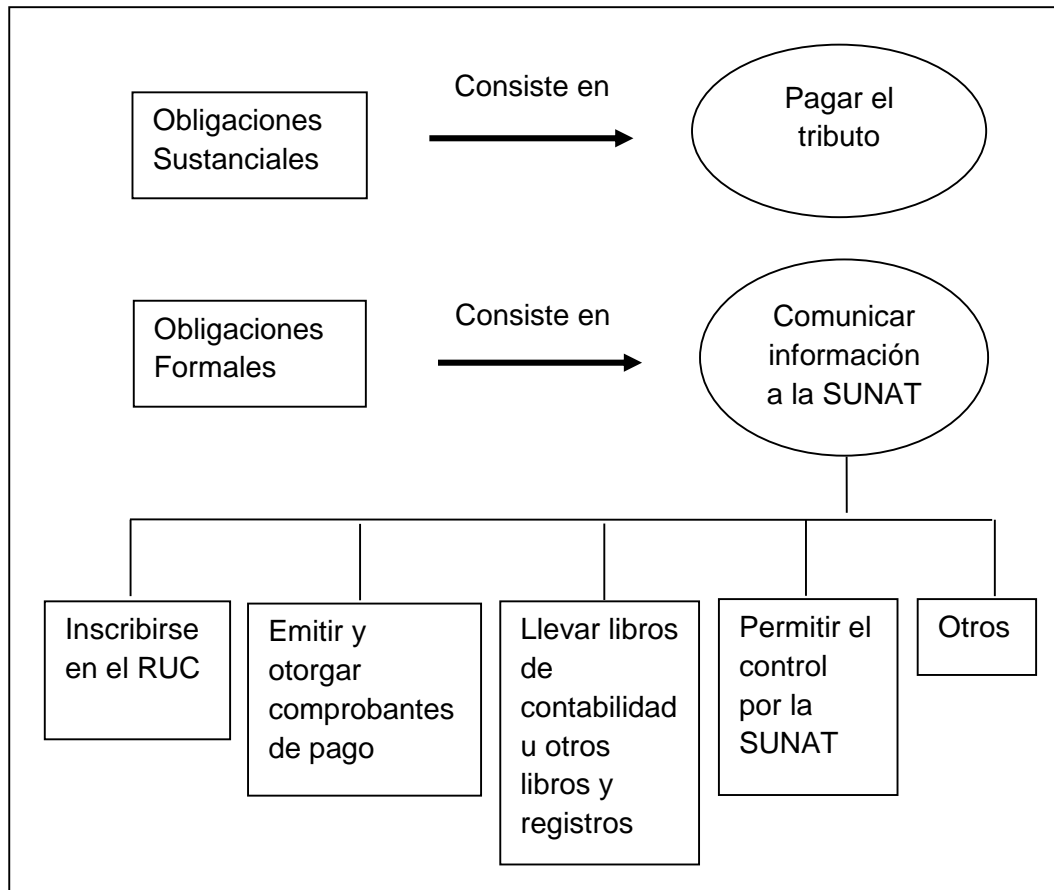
Obligaciones Sustanciales

Consiste en

Pagar el tributo

Obligaciones Formales

Consiste en

Comunicar información a la SUNAT

Inscribirse en el RUC

Emitir y otorgar comprobantes de pago

Llevar libros de contabilidad u otros libros y registros

Permitir el control por la SUNAT

Otros